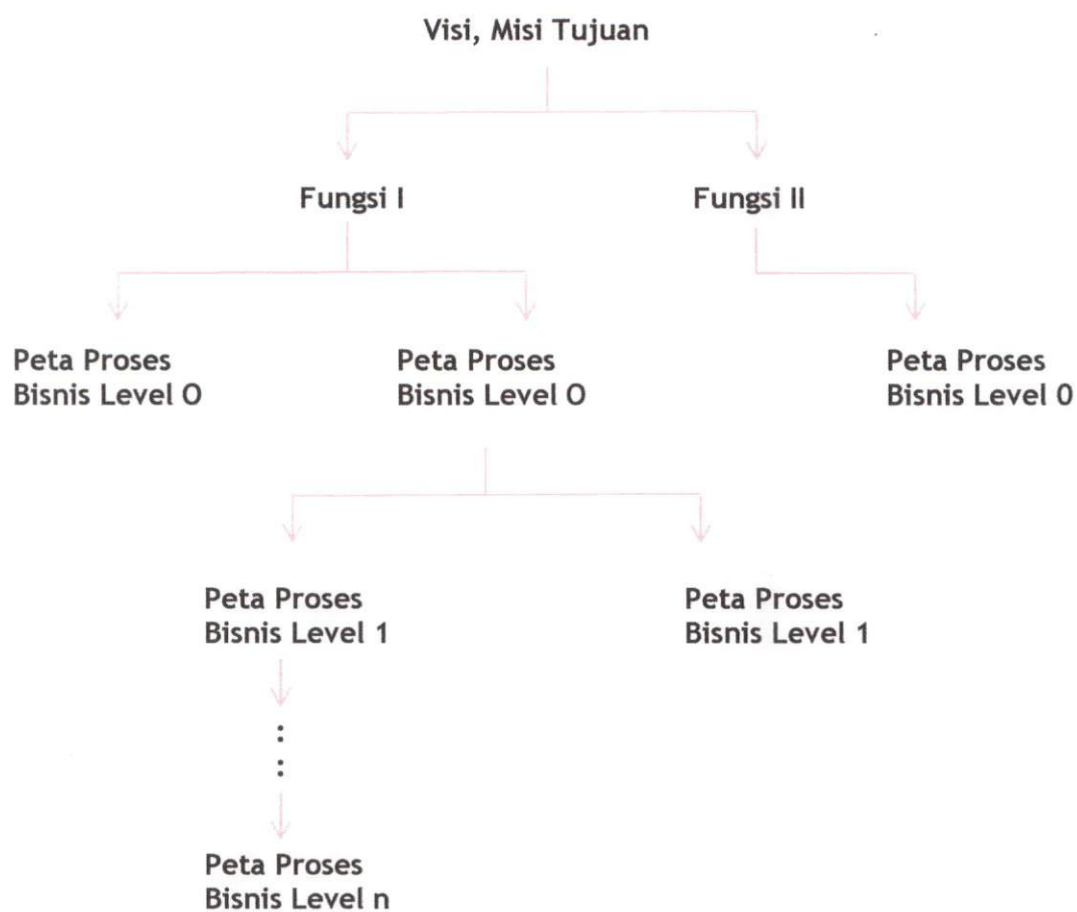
Visi, Misi Tujuan

Fungsi I

Fungsi II

Peta Proses
Bisnis Level O

Peta Proses
Bisnis Level O

Peta Proses
Bisnis Level 0

Peta Proses
Bisnis Level 1

Peta Proses
Bisnis Level 1

:
:

Peta Proses
Bisnis Level n